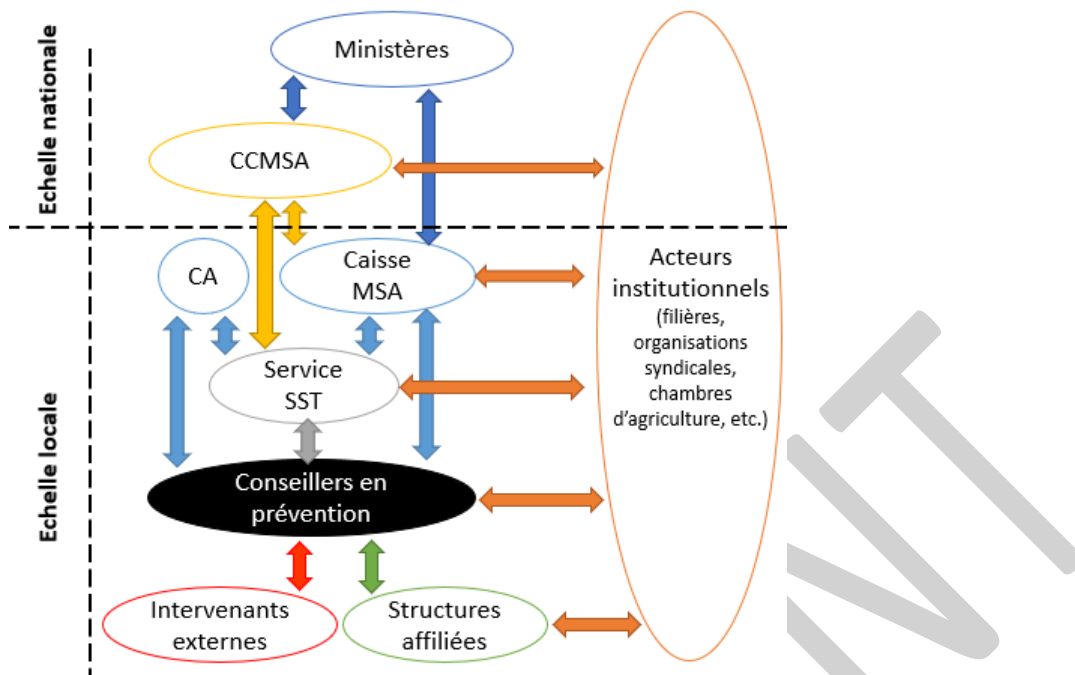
Echelle nationale

Ministères

CCMSA

Echelle locale

CA

Caisse MSA

Service SST

Conseillers en prévention

Intervenants externes

Structures affiliées

Acteurs institutionnels (filières, organisations syndicales, chambres d'agriculture, etc.)